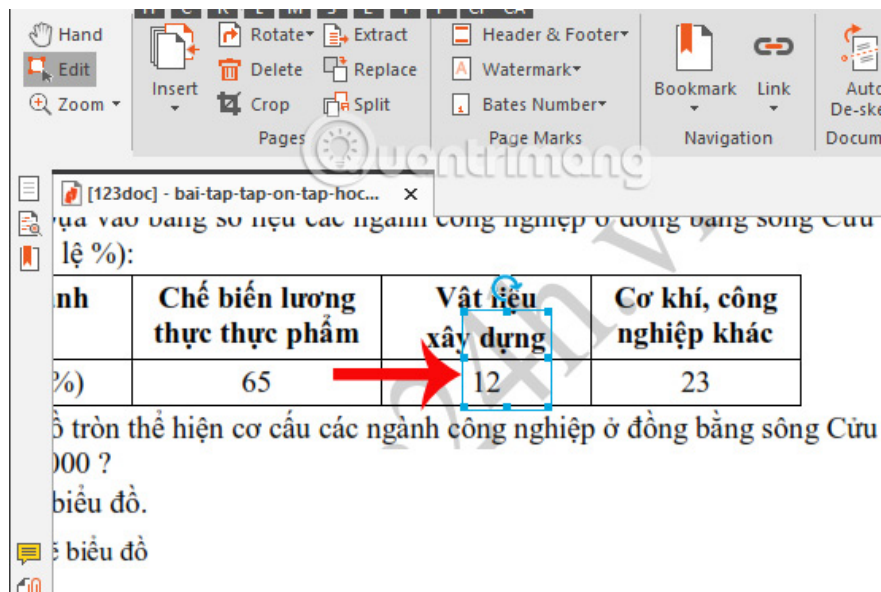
Hand
Edit
Zoom
Insert
Rotate
Delete
Crop
Extract
Replace
Split
Pages
Header & Footer
Watermark
Bates Number
Page Marks
Bookmark
Link
Navigation
Auto
De-ske
Docum

[123doc] - bai-tap-tap-on-tap-hoc... ×

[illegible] vào bảng số liệu các ngành công nghiệp ở đồng bằng sông Cửu
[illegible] lệ %):

| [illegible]nh | Chế biến lương thực thực phẩm | Vật liệu xây dựng | Cơ khí, công nghiệp khác |
|---|---|---|---|
| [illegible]%) | 65 | 12 | 23 |

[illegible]ồ tròn thể hiện cơ cấu các ngành công nghiệp ở đồng bằng sông Cửu
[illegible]000 ?
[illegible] biểu đồ.
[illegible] biểu đồ

quantrimang